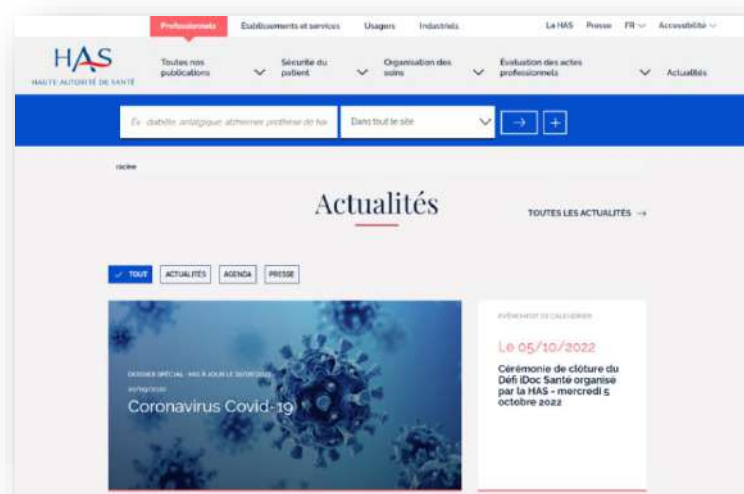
Professionnels Établissements et services Usagers Industriels La HAS Presse FR Accessibilité

HAS
HAUTE AUTORITÉ DE SANTÉ

Toutes nos publications
Sécurité du patient
Organisation des soins
Évaluation des actes professionnels
Actualités

Ex : diabète, antalgique, alzheimer, prothèse de ha
Dans tout le site
→ +

racine

Actualités

TOUTES LES ACTUALITÉS →

✓ TOUT ACTUALITÉS AGENDA PRESSE

DOSSIER SPÉCIAL - MIS À JOUR LE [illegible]
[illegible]
Coronavirus Covid-19

ÉVÉNEMENT DE CALENDRIER
Le 05/10/2022
Cérémonie de clôture du Défi IDoc Santé organisé par la HAS - mercredi 5 octobre 2022